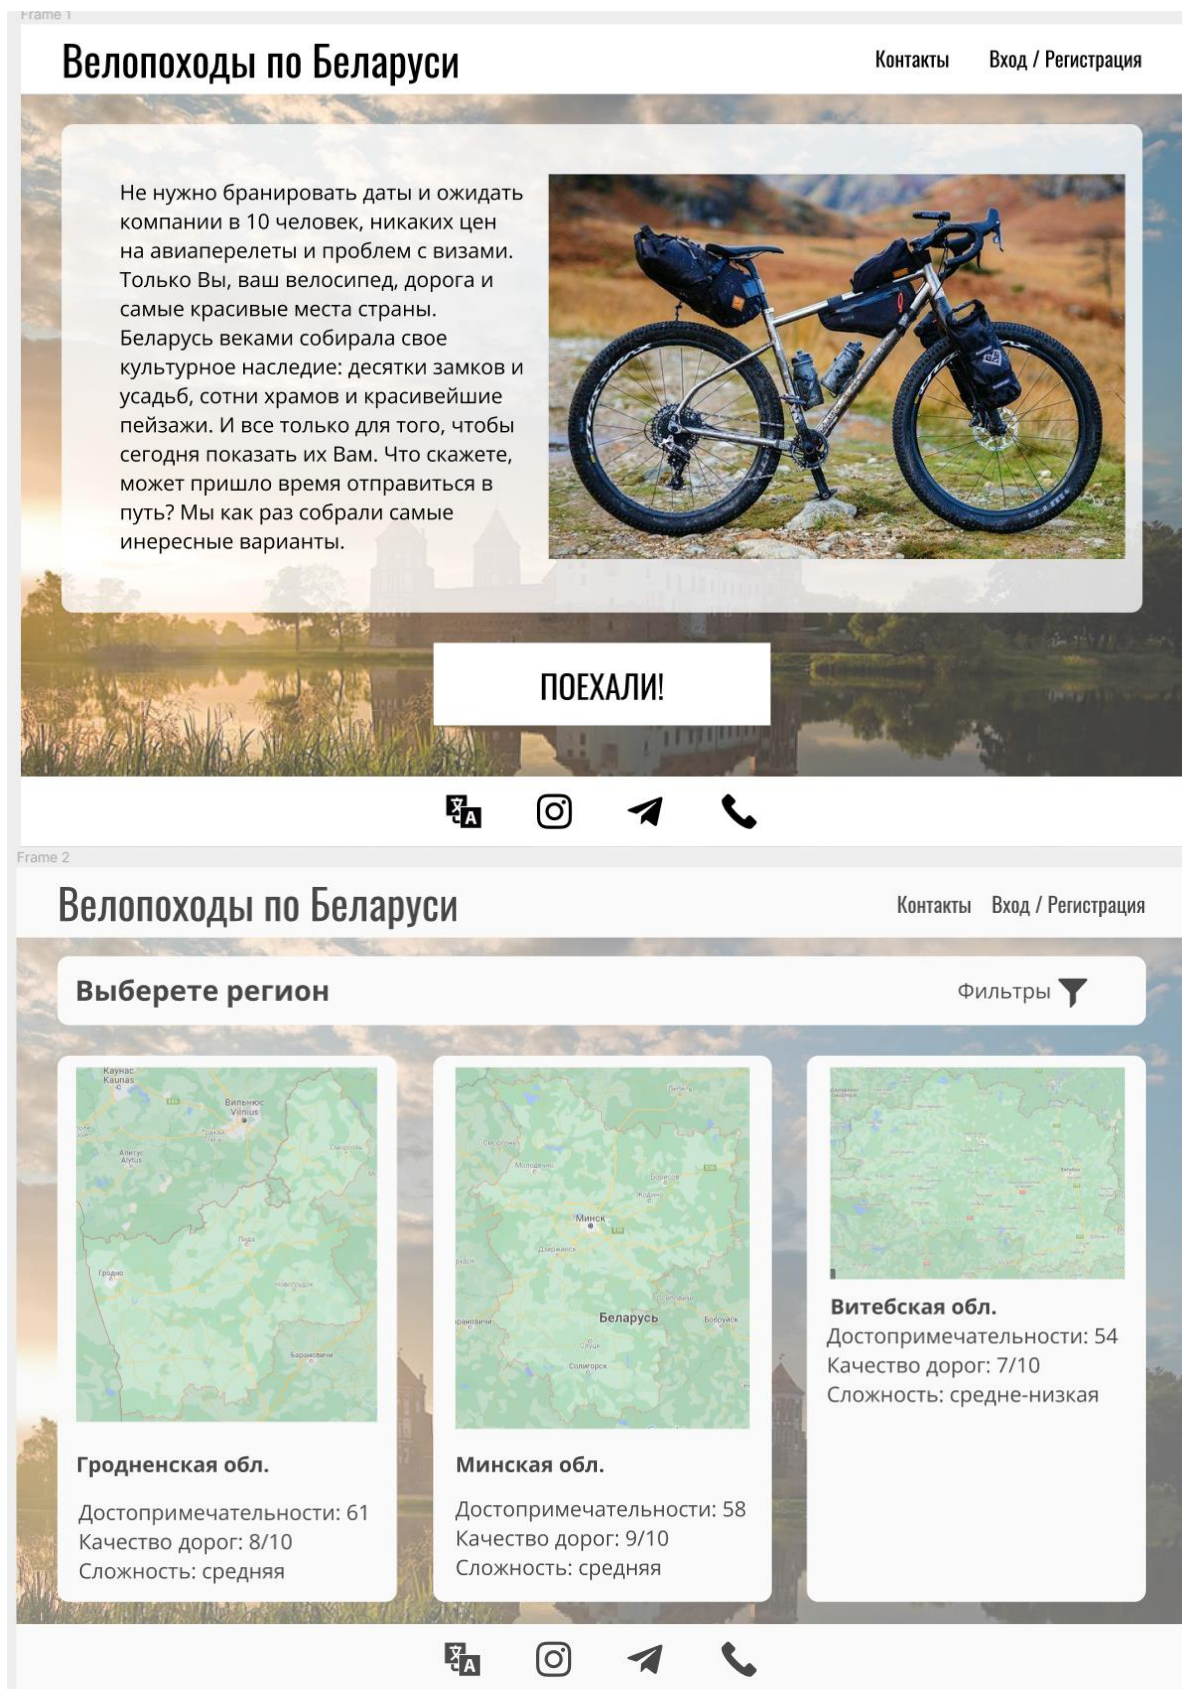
Frame 1

Велопоходы по Беларуси

Контакты Вход / Регистрация

Не нужно бранировать даты и ожидать компании в 10 человек, никаких цен на авиаперелеты и проблем с визами. Только Вы, ваш велосипед, дорога и самые красивые места страны. Беларусь веками собирала свое культурное наследие: десятки замков и усадьб, сотни храмов и красивейшие пейзажи. И все только для того, чтобы сегодня показать их Вам. Что скажете, может пришло время отправиться в путь? Мы как раз собрали самые инересные варианты.

ПОЕХАЛИ!

Frame 2

Велопоходы по Беларуси

Контакты Вход / Регистрация

Выберете регион

Фильтры

Каунас Kaunas
Вильнюс Vilnius
Алитус Alytus
Гродно
Лида
Новогрудок
Барановичи

Молодечно
Минск
Борисов
Жодино
Дзержинск
Беларусь
Слуцк
Солигорск
Осиповичи
Бобруйск

Гродненская обл.

Достопримечательности: 61
Качество дорог: 8/10
Сложность: средняя

Минская обл.

Достопримечательности: 58
Качество дорог: 9/10
Сложность: средняя

Витебская обл.

Достопримечательности: 54
Качество дорог: 7/10
Сложность: средне-низкая